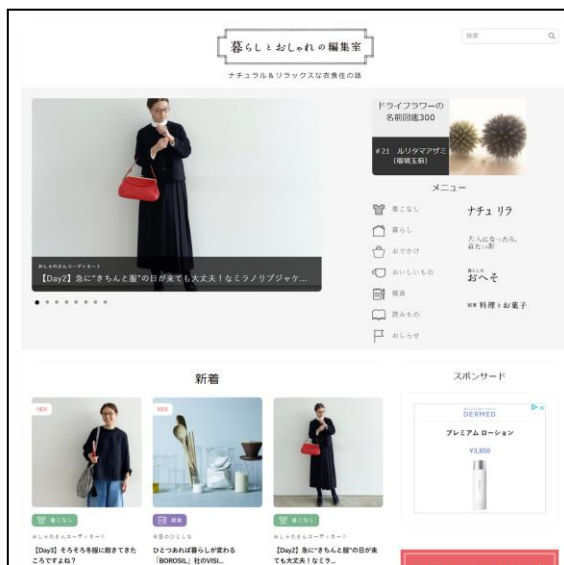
暮らしとおしゃれの編集室

ナチュラル＆リラックスな衣食住の話

検索

ドライフラワーの
名前図鑑300

#21 ルリタマアザミ
(瑠璃玉薊)

メニュー

着こなし
暮らし
おでかけ
おいしいもの
雑貨
読みもの
おしらせ

ナチュ リラ

大人になったら、着たい服

おへそ

料理とお菓子

おしゃれさんコーディネート
【Day2】急に"きちんと服"の日が来ても大丈夫！なミラノリブジャケ...

新着

スポンサード

NEW

NEW

DERMED

プレミアム ローション

¥3,850

着こなし
おしゃれさんコーディネート
【Day3】そろそろ冬服に飽きてきたころですよね？

雑貨
今日のひとしな
ひとつあれば暮らしが変わる「BOROSIL」社のVISI...

着こなし
おしゃれさんコーディネート
【Day2】急に"きちんと服"の日が来ても大丈夫！なミラ...